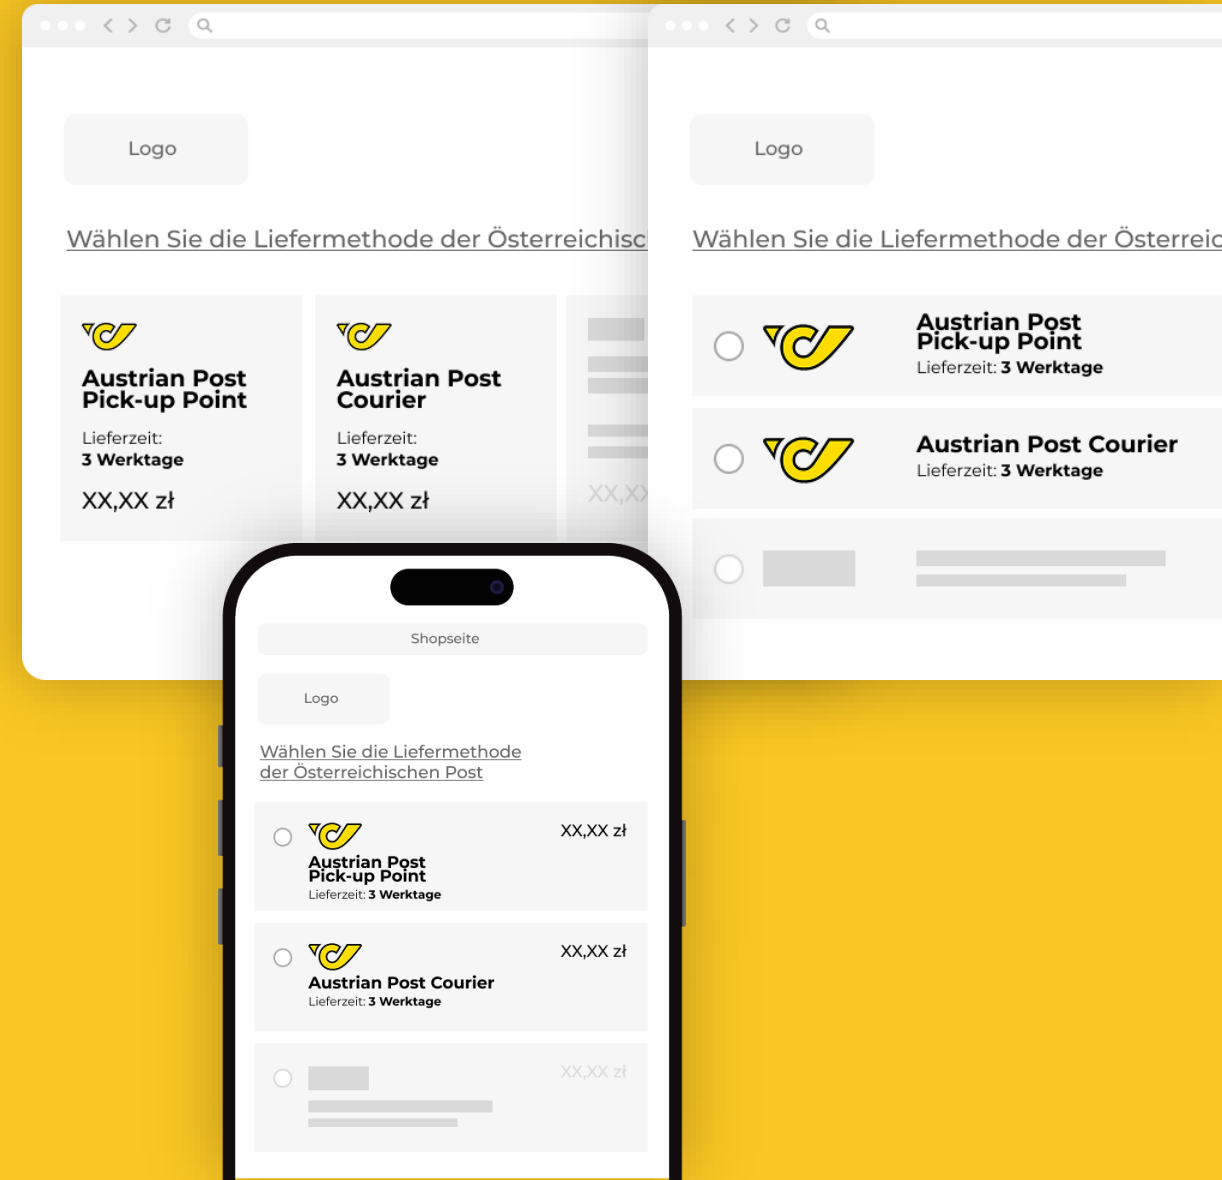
Logo

Wählen Sie die Liefermethode der Österreichisc

Austrian Post Pick-up Point

Lieferzeit: 3 Werktage

XX,XX zł

Austrian Post Courier

Lieferzeit: 3 Werktage

XX,XX zł

XX,XX

Logo

Wählen Sie die Liefermethode der Österreic

Austrian Post Pick-up Point

Lieferzeit: 3 Werktage

Austrian Post Courier

Lieferzeit: 3 Werktage

Shopseite

Logo

Wählen Sie die Liefermethode der Österreichischen Post

Austrian Post Pick-up Point

Lieferzeit: 3 Werktage

XX,XX zł

Austrian Post Courier

Lieferzeit: 3 Werktage

XX,XX zł

XX,XX zł